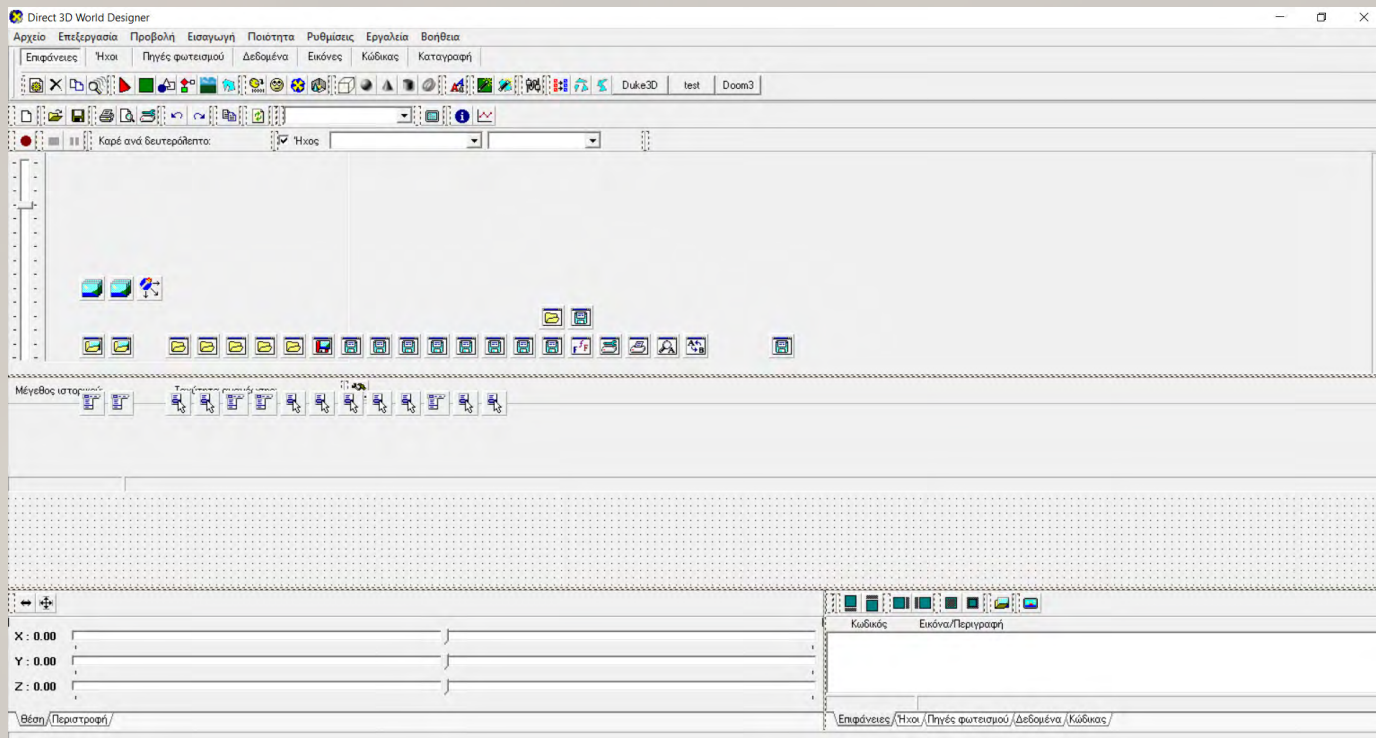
Direct 3D World Designer

Αρχείο Επεξεργασία Προβολή Εισαγωγή Ποιότητα Ρυθμίσεις Εργαλεία Βοήθεια

Επιφάνειες Ήχοι Πηγές φωτεισμού Δεδομένα Εικόνες Κώδικας Καταγραφή

Duke3D test Doom3

Καρέ ανά δευτερόλεπτο:

Ήχος

Μέγεθος ιστο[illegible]

X : 0.00
Y : 0.00
Z : 0.00

Θέση Περιστροφή

Κωδικός Εικόνα/Περιγραφή

Επιφάνειες Ήχοι Πηγές φωτεισμού Δεδομένα Κώδικας